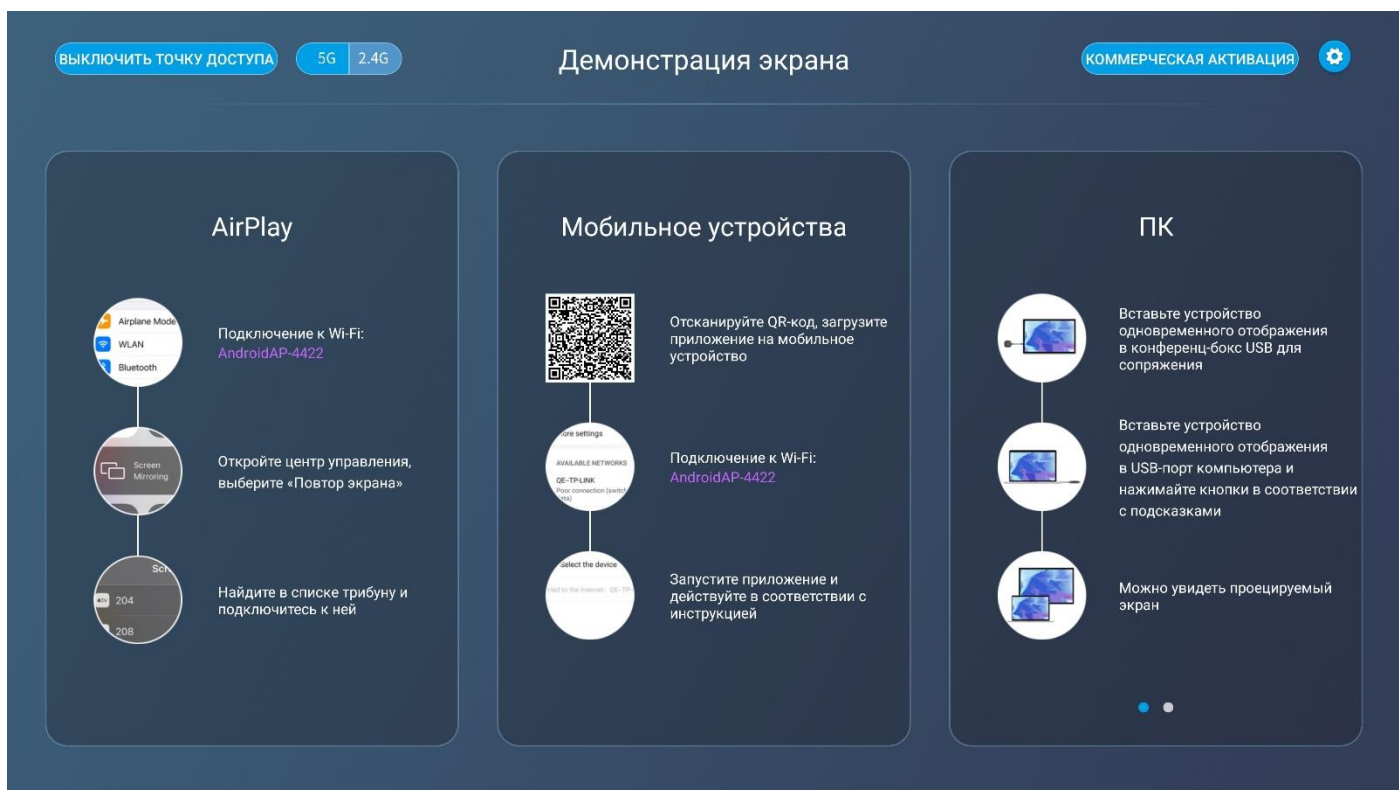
ВЫКЛЮЧИТЬ ТОЧКУ ДОСТУПА 5G 2.4G

Демонстрация экрана

КОММЕРЧЕСКАЯ АКТИВАЦИЯ

AirPlay

Airplane Mode
WLAN
Bluetooth

Подключение к Wi-Fi: AndroidAP-4422

Screen Mirroring

Откройте центр управления, выберите «Повтор экрана»

Scr
204
208

Найдите в списке трибуну и подключитесь к ней

Мобильное устройства

Отсканируйте QR-код, загрузите приложение на мобильное устройство

ore settings
AVAILABLE NETWORKS
QE-TP-LINK
Poor connection (switch

Подключение к Wi-Fi: AndroidAP-4422

Select the device
cted to the internet) QE-TP

Запустите приложение и действуйте в соответствии с инструкцией

ПК

Вставьте устройство одновременного отображения в конференц-бокс USB для сопряжения

Вставьте устройство одновременного отображения в USB-порт компьютера и нажимайте кнопки в соответствии с подсказками

Можно увидеть проецируемый экран